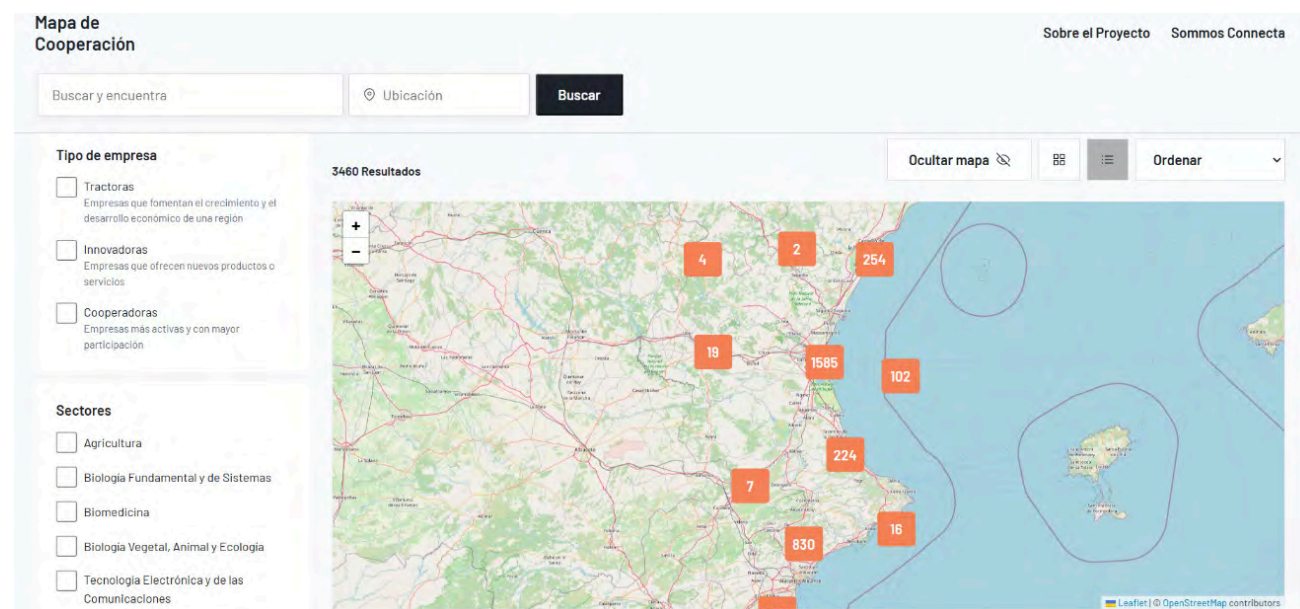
Mapa de Cooperación

Sobre el Proyecto Sommos Connecta

Buscar y encuentra

Ubicación

Buscar

Tipo de empresa

Tractoras
Empresas que fomentan el crecimiento y el desarrollo económico de una región

Innovadoras
Empresas que ofrecen nuevos productos o servicios

Cooperadoras
Empresas más activas y con mayor participación

Sectores

Agricultura

Biología Fundamental y de Sistemas

Biomedicina

Biología Vegetal, Animal y Ecología

Tecnología Electrónica y de las Comunicaciones

3460 Resultados

Ocultar mapa

Ordenar

+
−

4
2
254
19
1585
102
224
7
16
830

Leaflet | © OpenStreetMap contributors